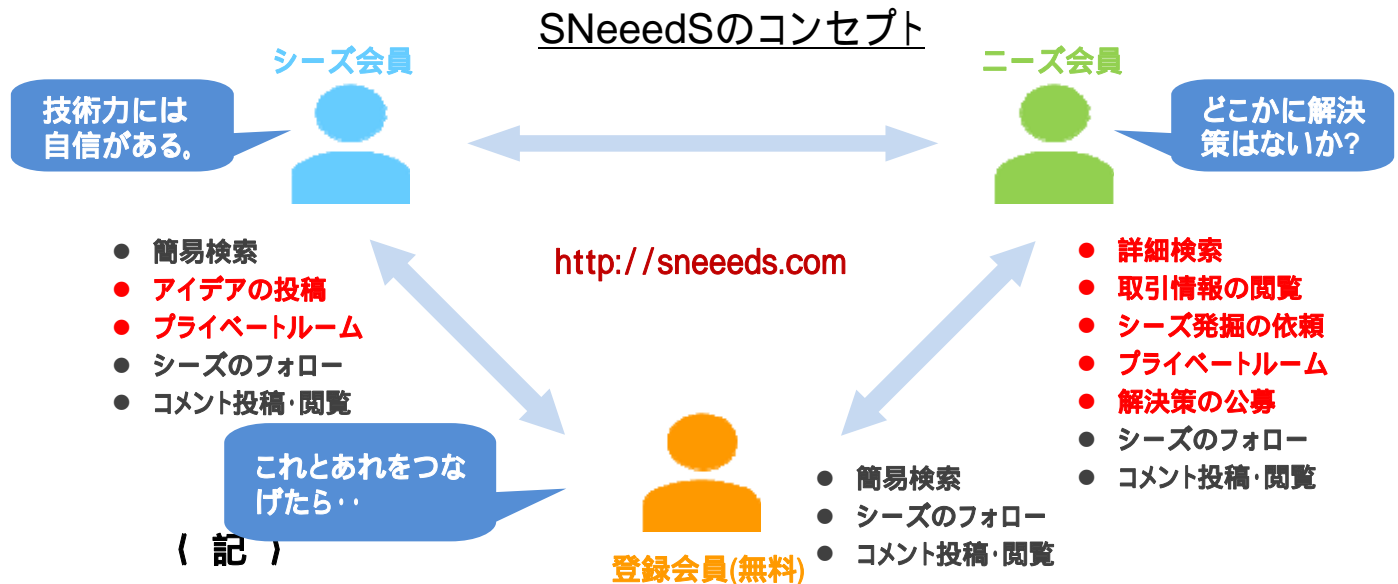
SNeeedSのコンセプト

シーズ会員

技術力には自信がある。

- 簡易検索
- アイデアの投稿
- プライベートルーム
- シーズのフォロー
- コメント投稿・閲覧

ニーズ会員

どこかに解決策はないか?

- 詳細検索
- 取引情報の閲覧
- シーズ発掘の依頼
- プライベートルーム
- 解決策の公募
- シーズのフォロー
- コメント投稿・閲覧

http://sneeeds.com

これとあれをつなげたら・・

〈 記 〉

登録会員(無料)

- 簡易検索
- シーズのフォロー
- コメント投稿・閲覧